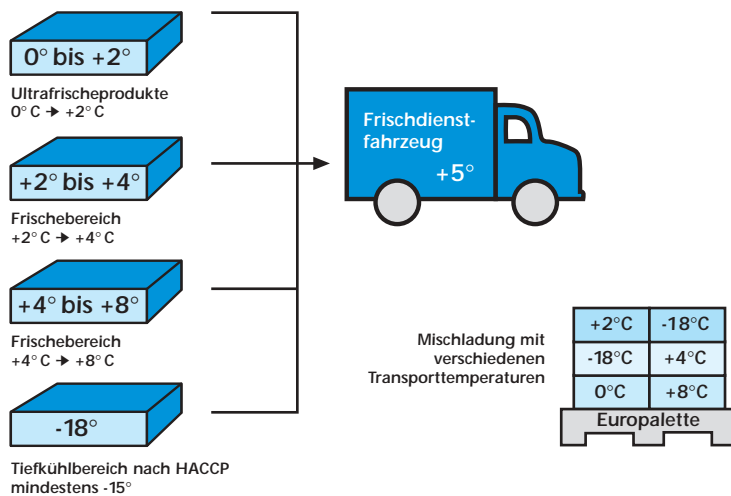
0° bis +2°

Ultrafrischeprodukte
0° C ➔ +2° C

+2° bis +4°

Frischebereich
+2° C ➔ +4° C

+4° bis +8°

Frischebereich
+4° C ➔ +8° C

-18°

Tiefkühlbereich nach HACCP
mindestens -15°

Frischdienstfahrzeug
+5°

Mischladung mit verschiedenen Transporttemperaturen

| +2°C | -18°C |
|---|---|
| -18°C | +4°C |
| 0°C | +8°C |

Europalette